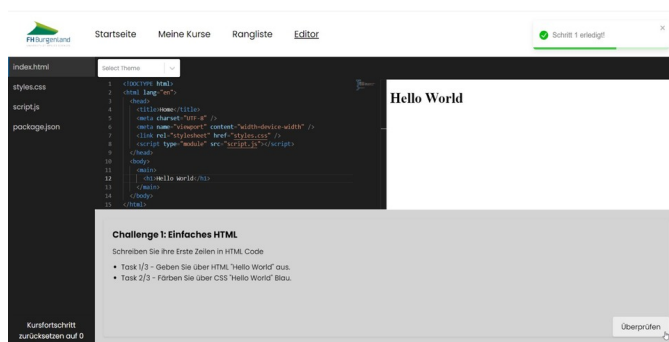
FH Burgenland

Startseite Meine Kurse Rangliste Editor

Schritt 1 erledigt!

×

index.html

styles.css

script.js

package.json

Select Theme

1 <!DOCTYPE html>
2 <html lang="en">
3 <head>
4 <title>Home</title>
5 <meta charset="UTF-8" />
6 <meta name="viewport" content="width=device-width" />
7 <link rel="stylesheet" href="styles.css" />
8 <script type="module" src="script.js"></script>
9 </head>
10 <body>
11 <main>
12 <h1>Hello World</h1>
13 </main>
14 </body>
15 </html>

Hello World

Challenge 1: Einfaches HTML

Schreiben Sie ihre Erste Zeilen in HTML Code

• Task 1/3 - Geben Sie über HTML "Hello World" aus.

• Task 2/3 - Färben Sie über CSS "Hello World" Blau.

Kursfortschritt zurücksetzen auf 0

Überprüfen